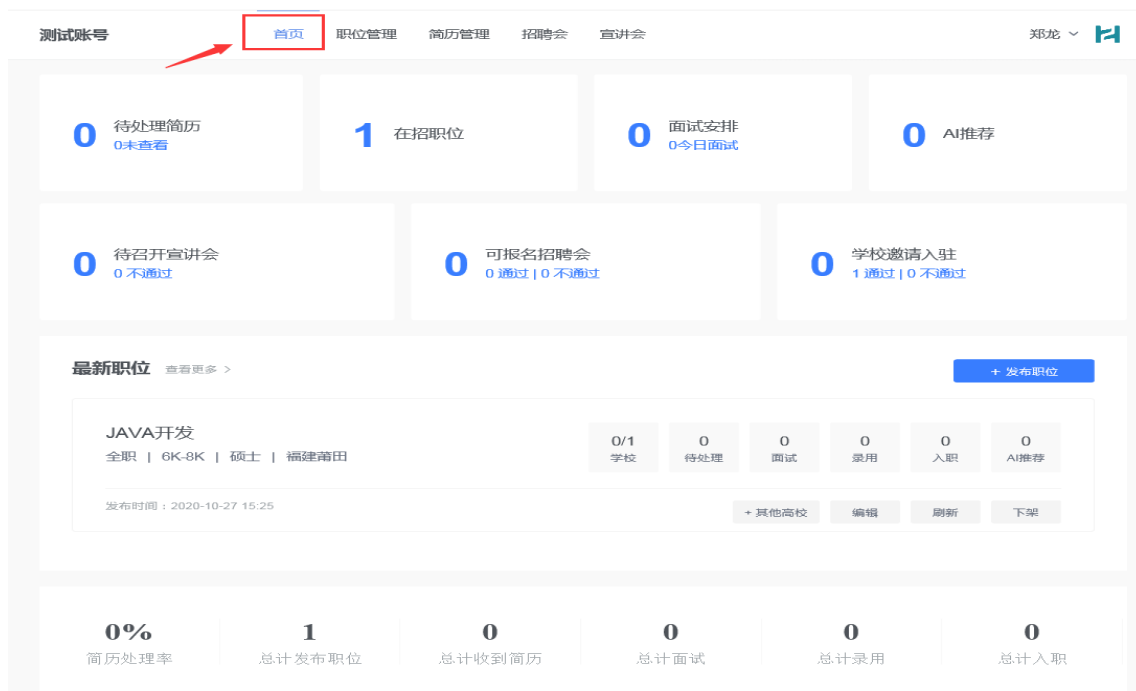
测试账号 首页 职位管理 简历管理 招聘会 宣讲会 郑龙

0 待处理简历
0未查看

1 在招职位

0 面试安排
0今日面试

0 AI推荐

0 待召开宣讲会
0 不通过

0 可报名招聘会
0 通过 | 0 不通过

0 学校邀请入驻
1 通过 | 0 不通过

最新职位 查看更多 >

+ 发布职位

JAVA开发
全职 | 6K-8K | 硕士 | 福建莆田

| 0/1 | 0 | 0 | 0 | 0 | 0 |
|---|---|---|---|---|---|
| 学校 | 待处理 | 面试 | 录用 | 入职 | AI推荐 |

发布时间：2020-10-27 15:25

+ 其他高校 编辑 刷新 下架

| 0% | 1 | 0 | 0 | 0 | 0 |
|---|---|---|---|---|---|
| 简历处理率 | 总计发布职位 | 总计收到简历 | 总计面试 | 总计录用 | 总计入职 |